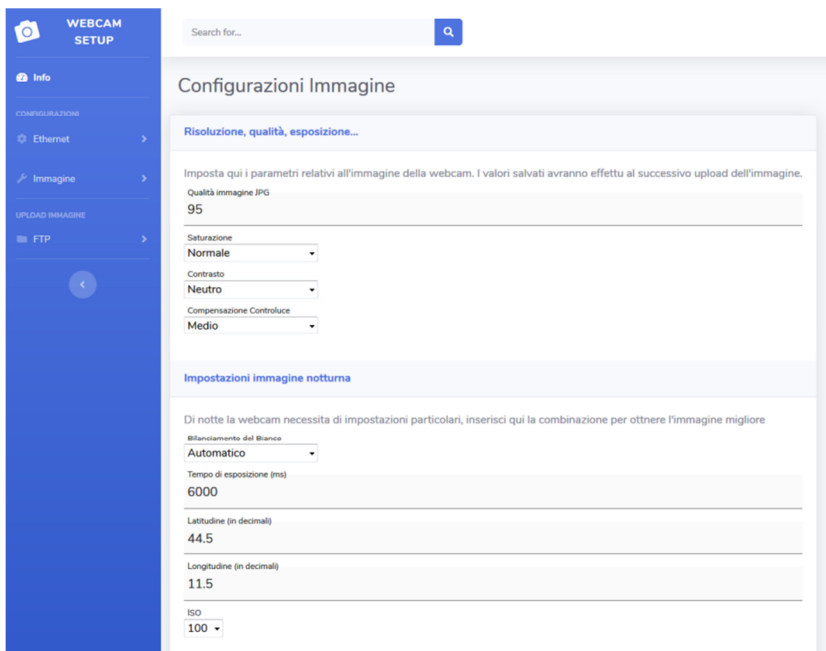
WEBCAM SETUP

Info

CONFIGURAZIONI

Ethernet

Immagine

UPLOAD IMMAGINE

FTP

Search for...

Configurazioni Immagine

Risoluzione, qualità, esposizione...

Imposta qui i parametri relativi all'immagine della webcam. I valori salvati avranno effettu al successivo upload dell'immagine.

Qualità immagine JPG
95

Saturazione
Normale

Contrasto
Neutro

Compensazione Controluce
Medio

Impostazioni immagine notturna

Di notte la webcam necessita di impostazioni particolari, inserisci qui la combinazione per ottenere l'immagine migliore

Bilanciamento del Bianco
Automatico

Tempo di esposizione (ms)
6000

Latitudine (in decimali)
44.5

Longitudine (in decimali)
11.5

ISO
100